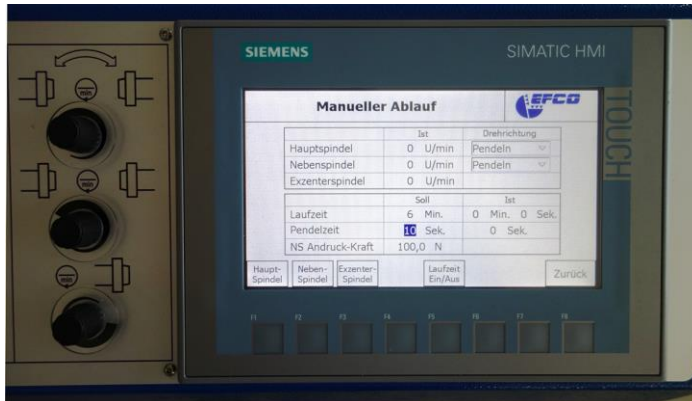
SIEMENS

SIMATIC HMI

TOUCH

Manueller Ablauf

EFCO

| | Ist | Drehrichtung |
|---|---|---|
| Hauptspindel | 0 U/min | Pendeln |
| Nebenspindel | 0 U/min | Pendeln |
| Exzenterspindel | 0 U/min | |

| | Soll | Ist |
|---|---|---|
| Laufzeit | 6 Min. | 0 Min. 0 Sek. |
| Pendelzeit | 10 Sek. | 0 Sek. |
| NS Andruck-Kraft | 100,0 N | |

Haupt-Spindel | Neben-Spindel | Exzenter-Spindel | Laufzeit Ein/Aus | Zurück

F1 F2 F3 F4 F5 F6 F7 F8